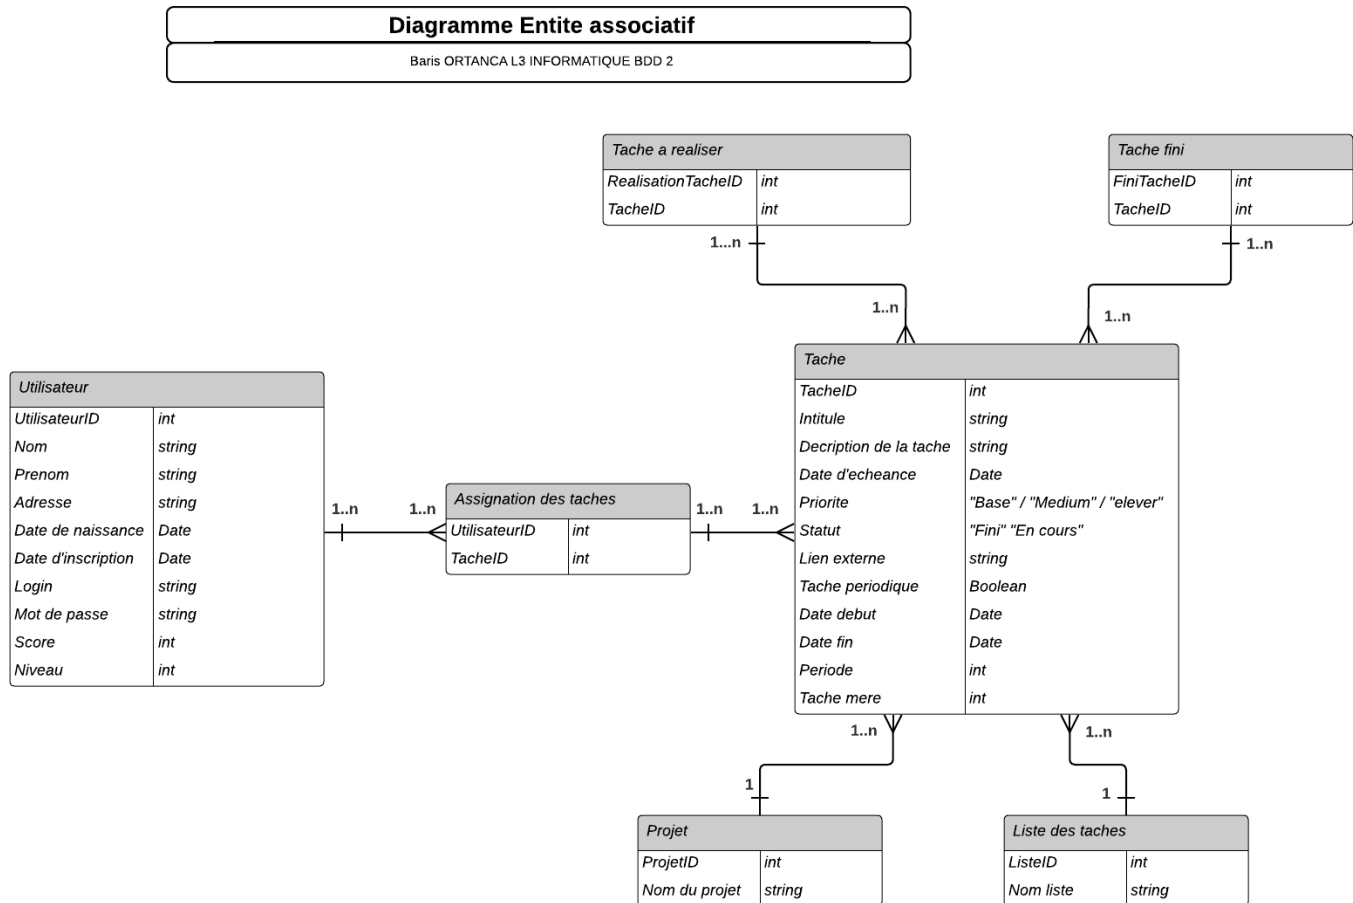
Diagramme Entite associatif

Baris ORTANCA L3 INFORMATIQUE BDD 2

| Tache a realiser | |
|---|---|
| RealisationTacheID | int |
| TacheID | int |

| Tache fini | |
|---|---|
| FiniTacheID | int |
| TacheID | int |

1...n

1..n

1..n

1..n

| Utilisateur | |
|---|---|
| UtilisateurID | int |
| Nom | string |
| Prenom | string |
| Adresse | string |
| Date de naissance | Date |
| Date d'inscription | Date |
| Login | string |
| Mot de passe | string |
| Score | int |
| Niveau | int |

1..n

1..n

| Assignation des taches | |
|---|---|
| UtilisateurID | int |
| TacheID | int |

1..n

1..n

| Tache | |
|---|---|
| TacheID | int |
| Intitule | string |
| Decription de la tache | string |
| Date d'echeance | Date |
| Priorite | "Base" / "Medium" / "elever" |
| Statut | "Fini" "En cours" |
| Lien externe | string |
| Tache periodique | Boolean |
| Date debut | Date |
| Date fin | Date |
| Periode | int |
| Tache mere | int |

1..n

1..n

1

1

| Projet | |
|---|---|
| ProjetID | int |
| Nom du projet | string |

| Liste des taches | |
|---|---|
| ListeID | int |
| Nom liste | string |